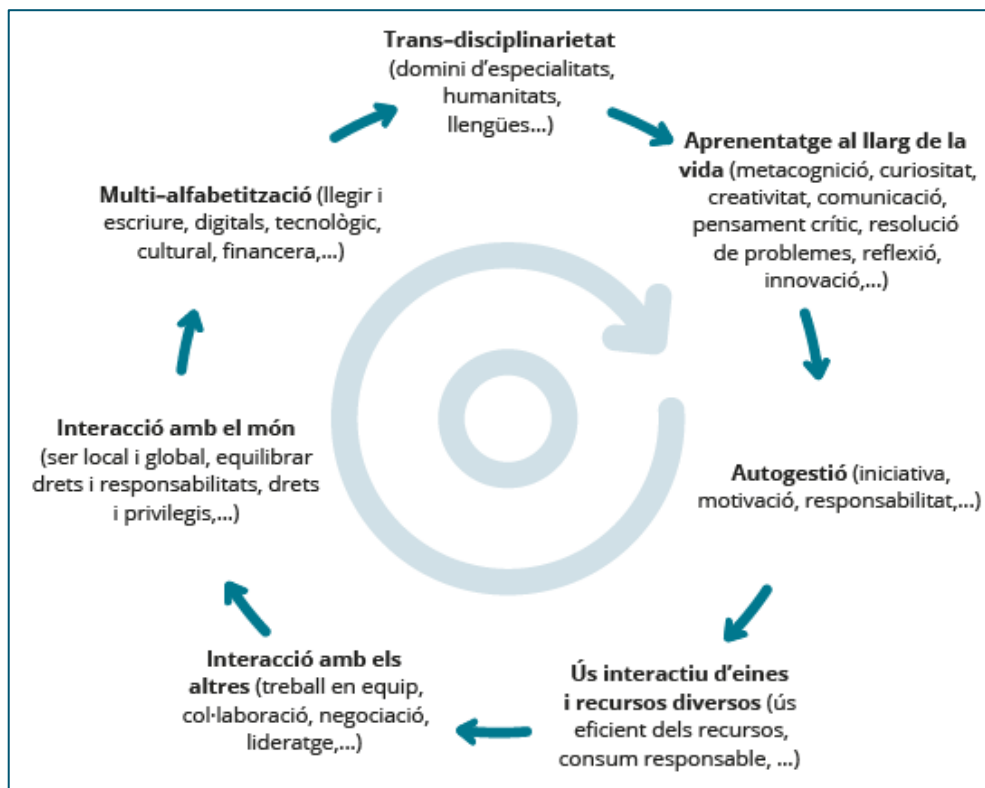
**Trans–disciplinarietat** (domini d'especialitats, humanitats, llengües...)

**Aprenentatge al llarg de la vida** (metacognició, curiositat, creativitat, comunicació, pensament crític, resolució de problemes, reflexió, innovació,...)

**Autogestió** (iniciativa, motivació, responsabilitat,...)

**Ús interactiu d'eines i recursos diversos** (ús eficient dels recursos, consum responsable, ...)

**Interacció amb els altres** (treball en equip, col·laboració, negociació, lideratge,...)

**Interacció amb el món** (ser local i global, equilibrar drets i responsabilitats, drets i privilegis,...)

**Multi–alfabetització** (llegir i escriure, digitals, tecnològic, cultural, financera,...)